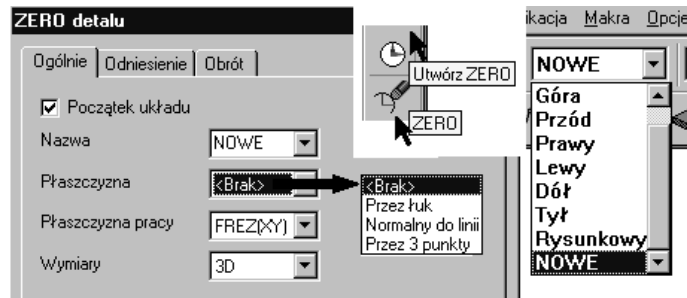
ZERO detalu

Ogólnie | Odniesienie | Obrót

☑ Początek układu

Nazwa NOWE

Płaszczyzna <Brak>

Płaszczyzna pracy FREZ(XY)

Wymiary 3D

Utwórz ZERO

ZERO

<Brak>
Przez łuk
Normalny do linii
Przez 3 punkty

ikacja Makra Opcje

NOWE

Góra
Przód
Prawy
Lewy
Dół
Tył
Rysunkowy
NOWE